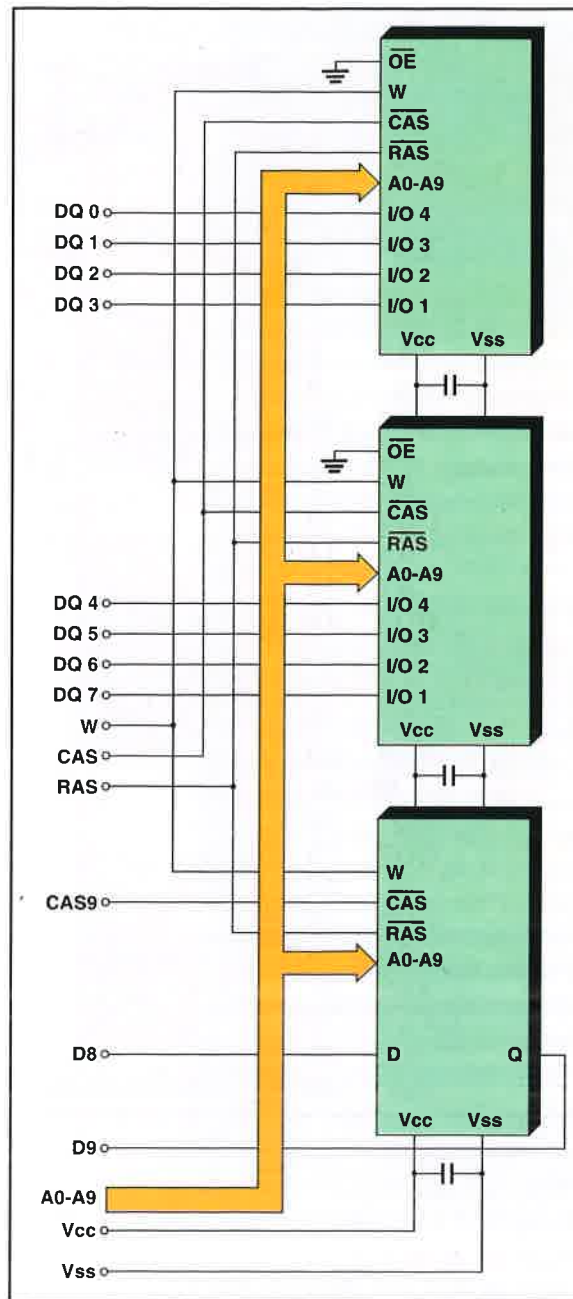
$\overline{OE}$
W
$\overline{CAS}$
$\overline{RAS}$
A0-A9
DQ 0
I/O 4
DQ 1
I/O 3
DQ 2
I/O 2
DQ 3
I/O 1
Vcc
Vss

$\overline{OE}$
W
$\overline{CAS}$
$\overline{RAS}$
A0-A9
DQ 4
I/O 4
DQ 5
I/O 3
DQ 6
I/O 2
DQ 7
I/O 1
W
Vcc
Vss
CAS
RAS

W
CAS9
$\overline{CAS}$
$\overline{RAS}$
A0-A9
D8
D
Q
Vcc
Vss
D9
A0-A9
Vcc
Vss